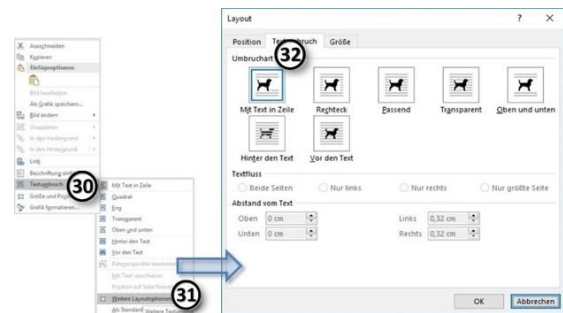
Ausschneiden
Kopieren
Einfügeoptionen:
Bild bearbeiten
Als Grafik speichern...
Bild ändern
Gruppieren
In den Vordergrund
In den Hintergrund
Link
Beschriftung ein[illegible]
Textumbruch
30
Größe und Posi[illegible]
Grafik formatieren...

Mit Text in Zeile
Quadrat
Eng
Transparent
Oben und unten
Hinter den Text
Vor den Text
Rahmenpunkte bearbeiten
Mit Text verschieben
Position auf Seite fixieren
Weitere Layoutoptionen...
31
Als Standard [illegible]

Layout
?
×
Position
Textumbruch
32
Größe
Umbruchart
Mit Text in Zeile
Rechteck
Passend
Transparent
Oben und unten
Hinter den Text
Vor den Text
Textfluss
Beide Seiten
Nur links
Nur rechts
Nur größte Seite
Abstand vom Text
Oben 0 cm
Unten 0 cm
Links 0,32 cm
Rechts 0,32 cm
OK
Abbrechen